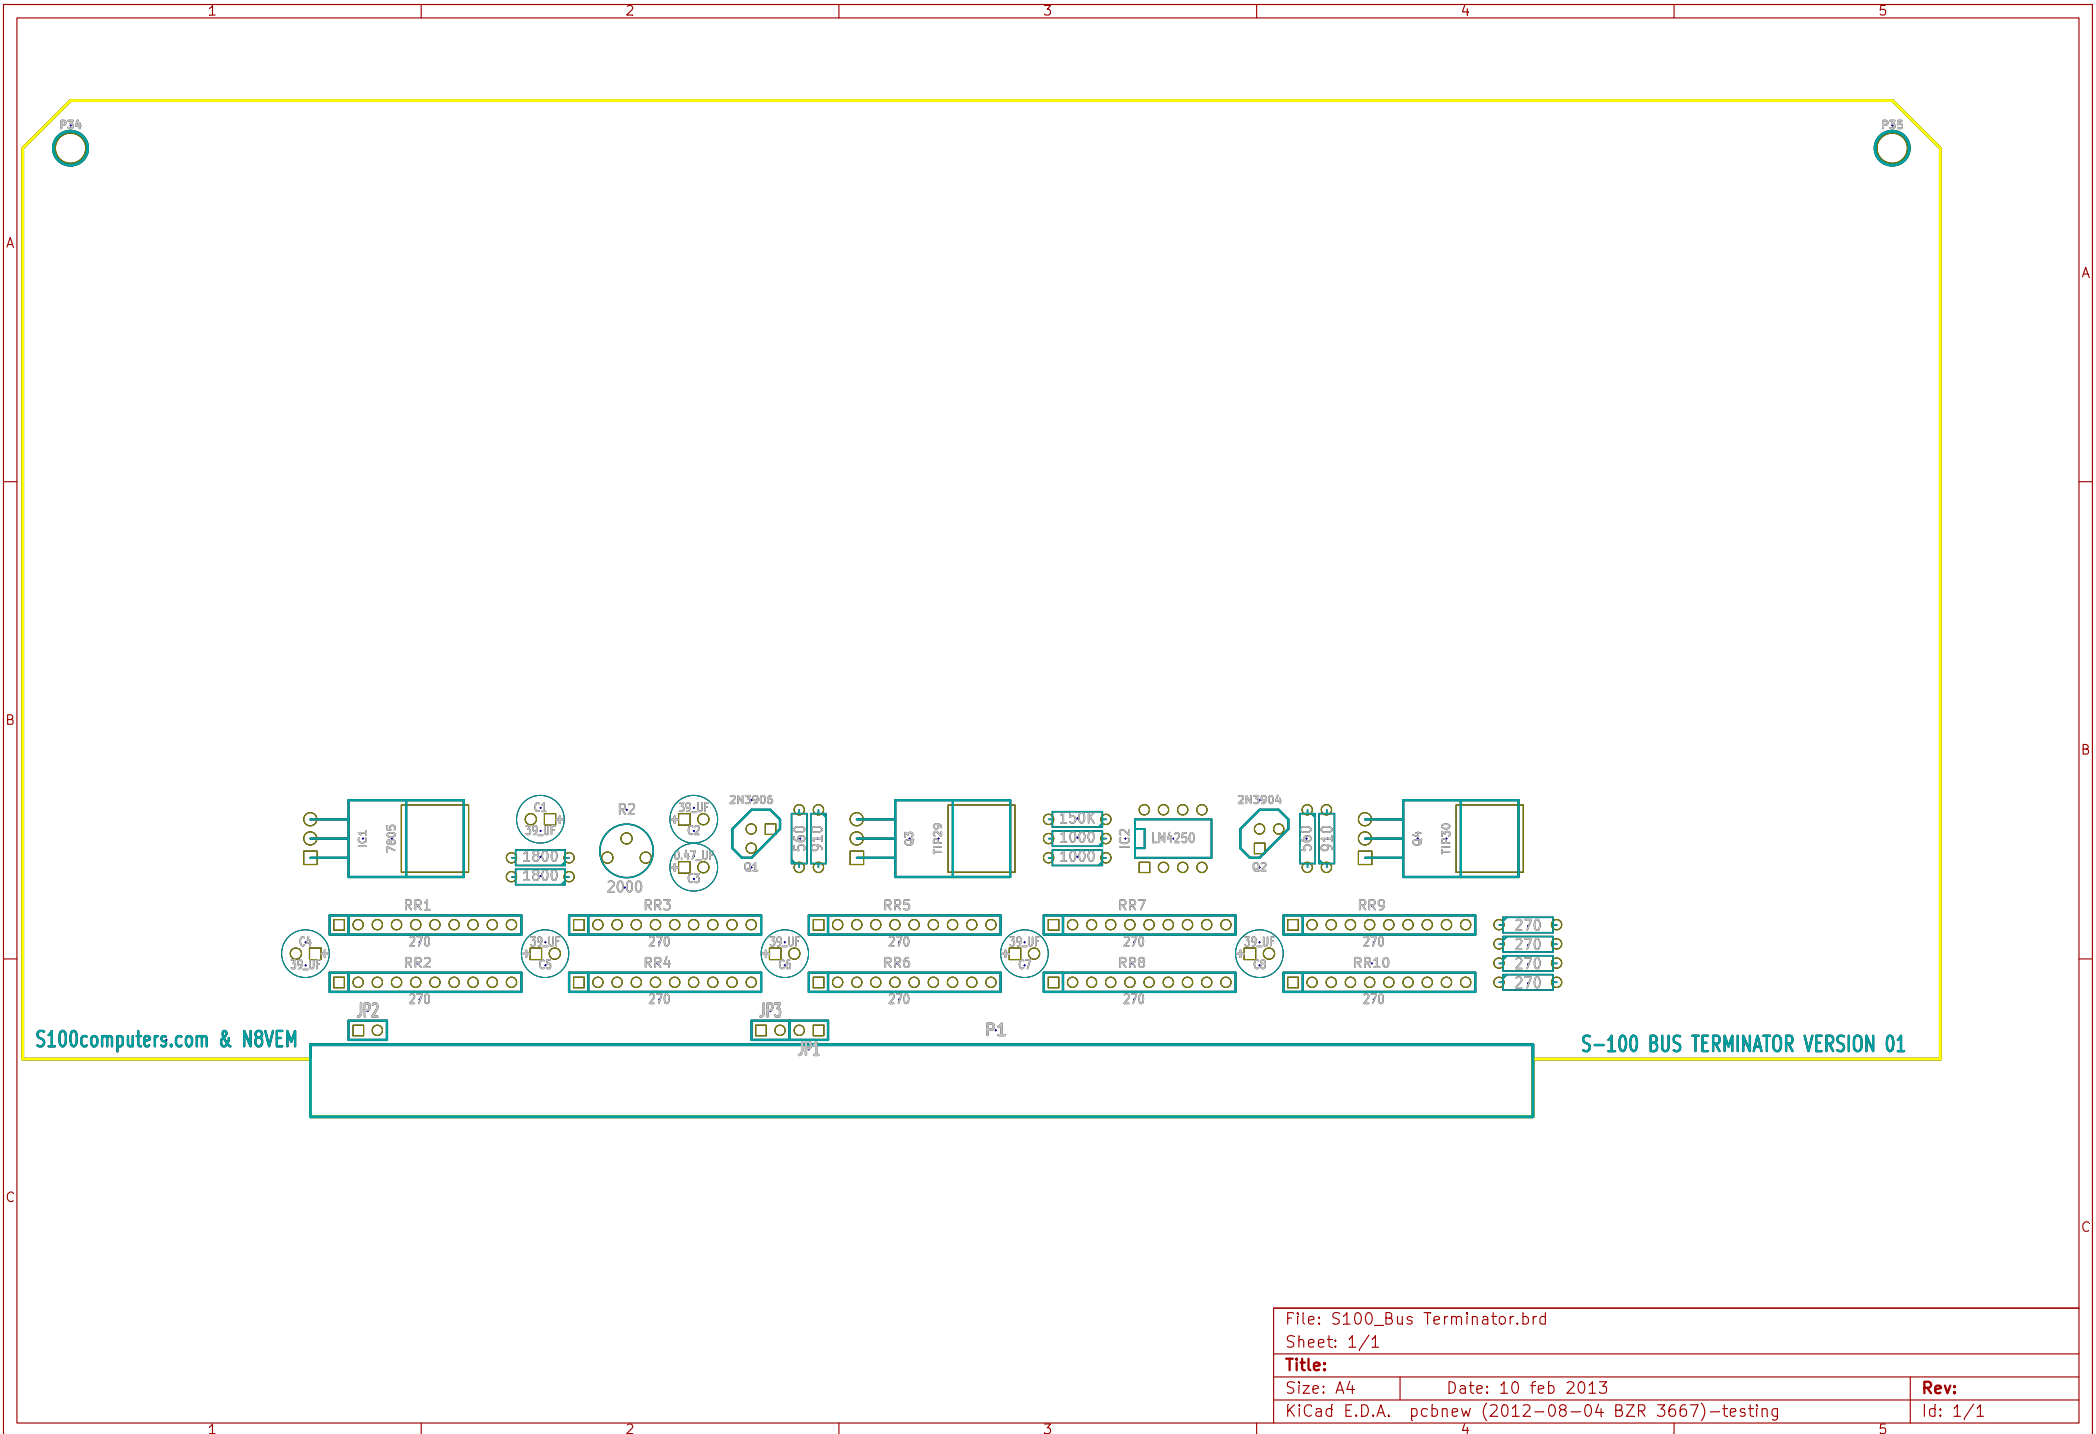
1 2 3 4 5

A

B

C

P34

P35

IC1 7805

C1 39 UF

1800

1800

R2

2000

39 UF C2

0.47 UF C3

2N3906

Q1

560

910

Q3 TIP29

150K

1000

1000

IC2 LM4250

2N3904

Q2

560

910

Q4 TIP30

RR1

270

C4 39 UF

RR2

270

39 UF C5

RR3

270

RR4

270

39 UF C6

RR5

270

RR6

270

39 UF C7

RR7

270

RR8

270

39 UF C8

RR9

270

RR10

270

270

270

270

270

JP2

JP3

JP1

P1

S100computers.com & N8VEM

S-100 BUS TERMINATOR VERSION 01

File: S100_Bus Terminator.brd

Sheet: 1/1

Title:

| Size: A4 | Date: 10 feb 2013 | Rev: |
|---|---|---|
| KiCad E.D.A. | pcbnew (2012-08-04 BZR 3667)-testing | Id: 1/1 |

1 2 3 4 5